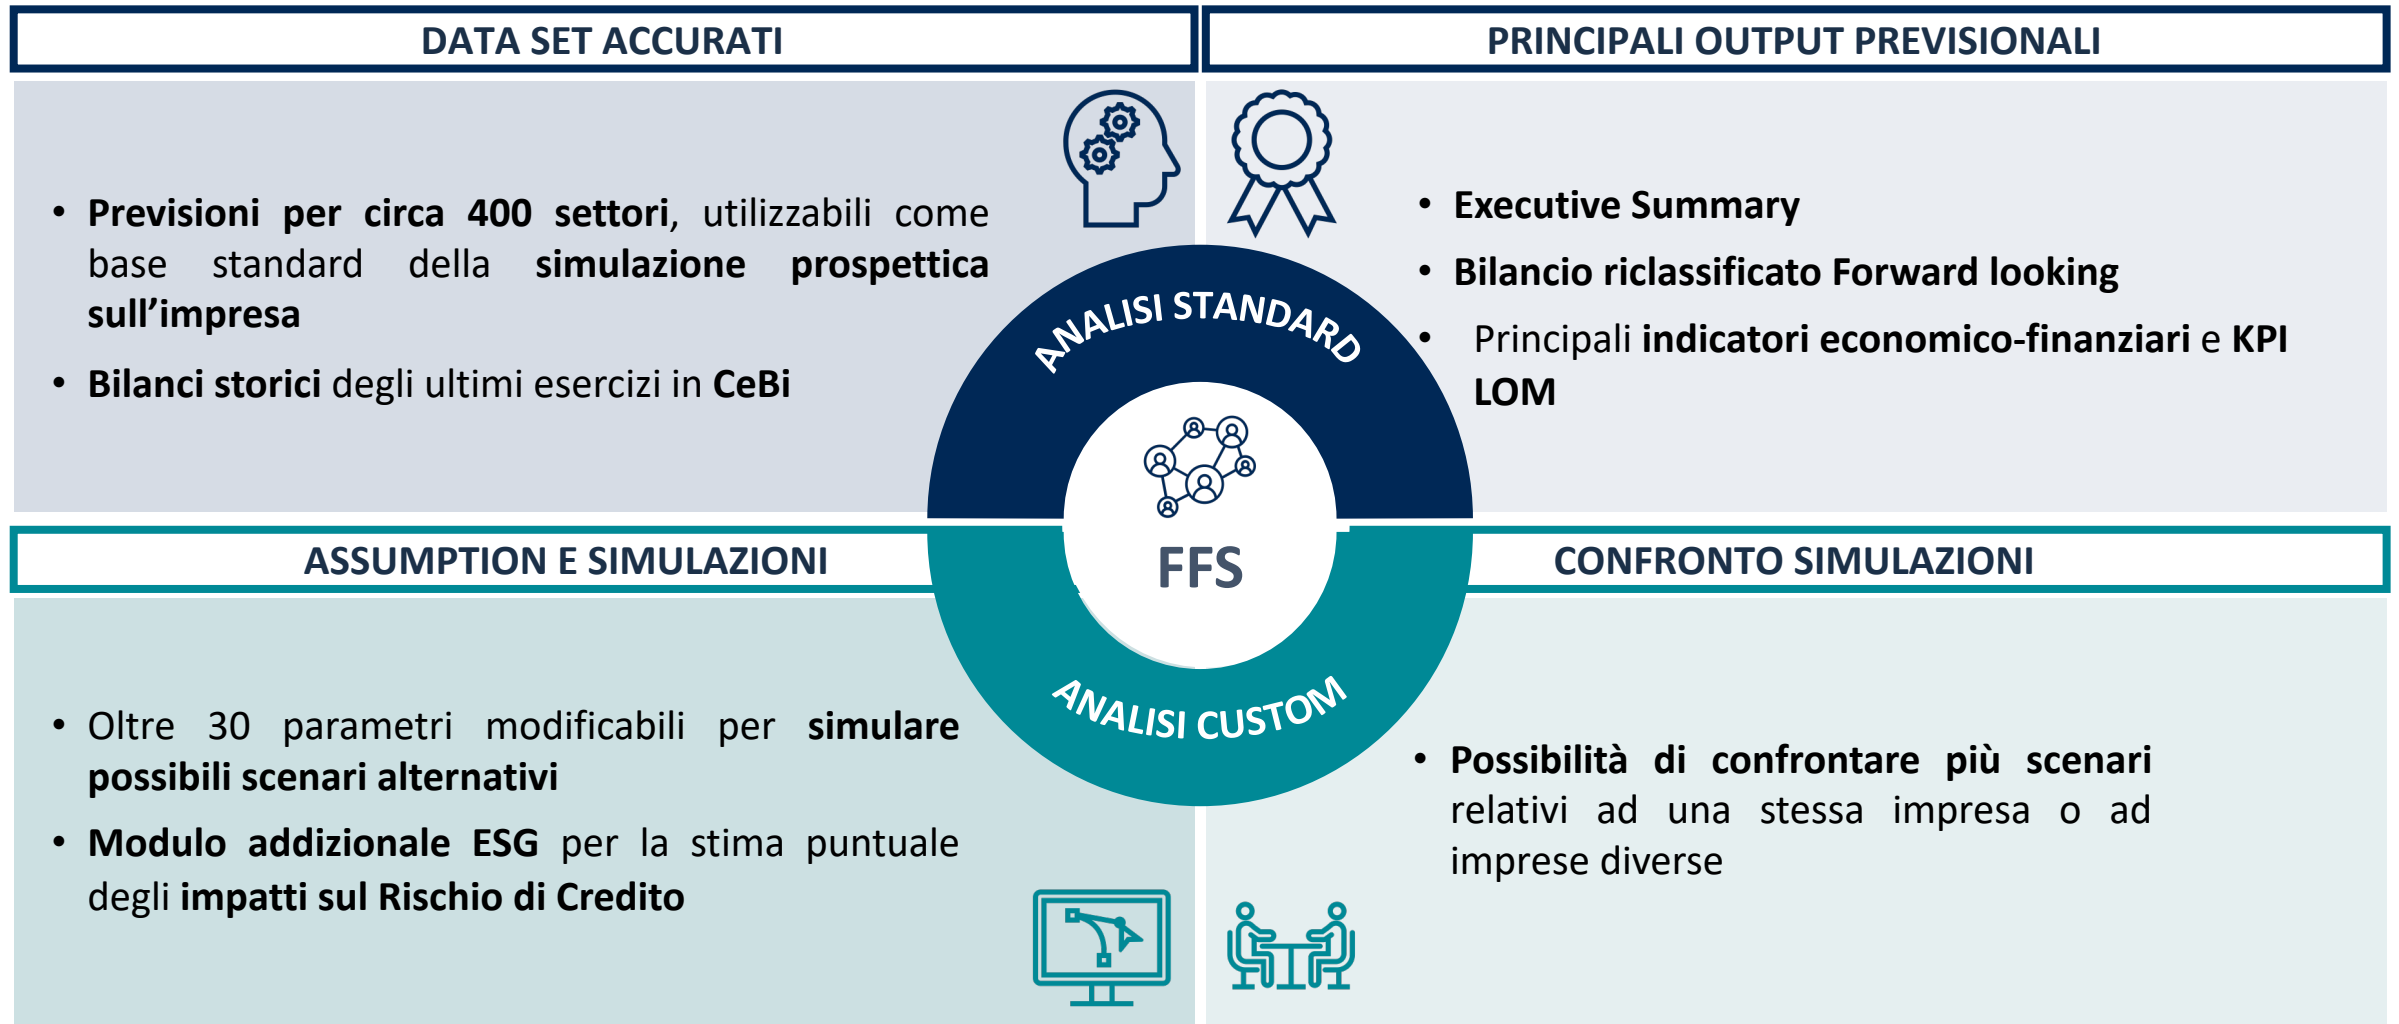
DATA SET ACCURATI

- Previsioni per circa 400 settori, utilizzabili come base standard della simulazione prospettica sull'impresa
- Bilanci storici degli ultimi esercizi in CeBi

PRINCIPALI OUTPUT PREVISIONALI

- Executive Summary
- Bilancio riclassificato Forward looking
- Principali indicatori economico-finanziari e KPI LOM

ANALISI STANDARD

FFS

ANALISI CUSTOM

ASSUMPTION E SIMULAZIONI

- Oltre 30 parametri modificabili per simulare possibili scenari alternativi
- Modulo addizionale ESG per la stima puntuale degli impatti sul Rischio di Credito

CONFRONTO SIMULAZIONI

- Possibilità di confrontare più scenari relativi ad una stessa impresa o ad imprese diverse